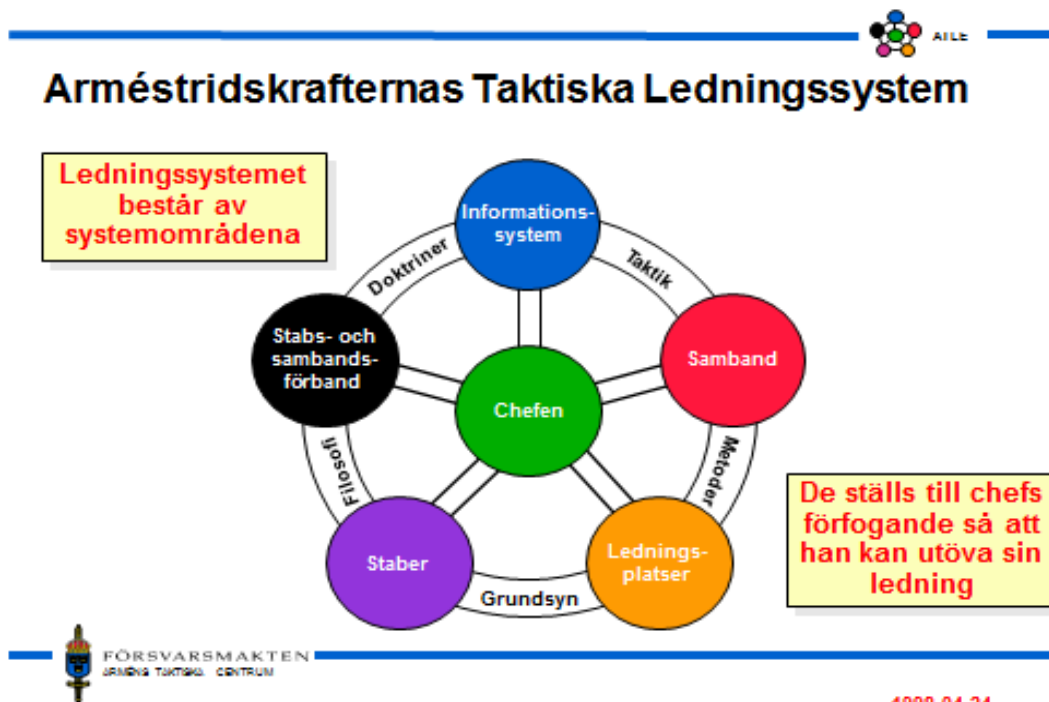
ATLE

Arméstridskrafternas Taktiska Ledningssystem

Ledningssystemet består av systemområdena

Informations-system

Doktriner

Taktik

Stabs- och sambands-förband

Samband

Chefen

Filosofi

Metoder

Staber

Lednings-platser

Grundsyn

De ställs till chefs förfogande så att han kan utöva sin ledning

FÖRSVARSMAKTEN
ARMÉNS TAKTISKA CENTRUM

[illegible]